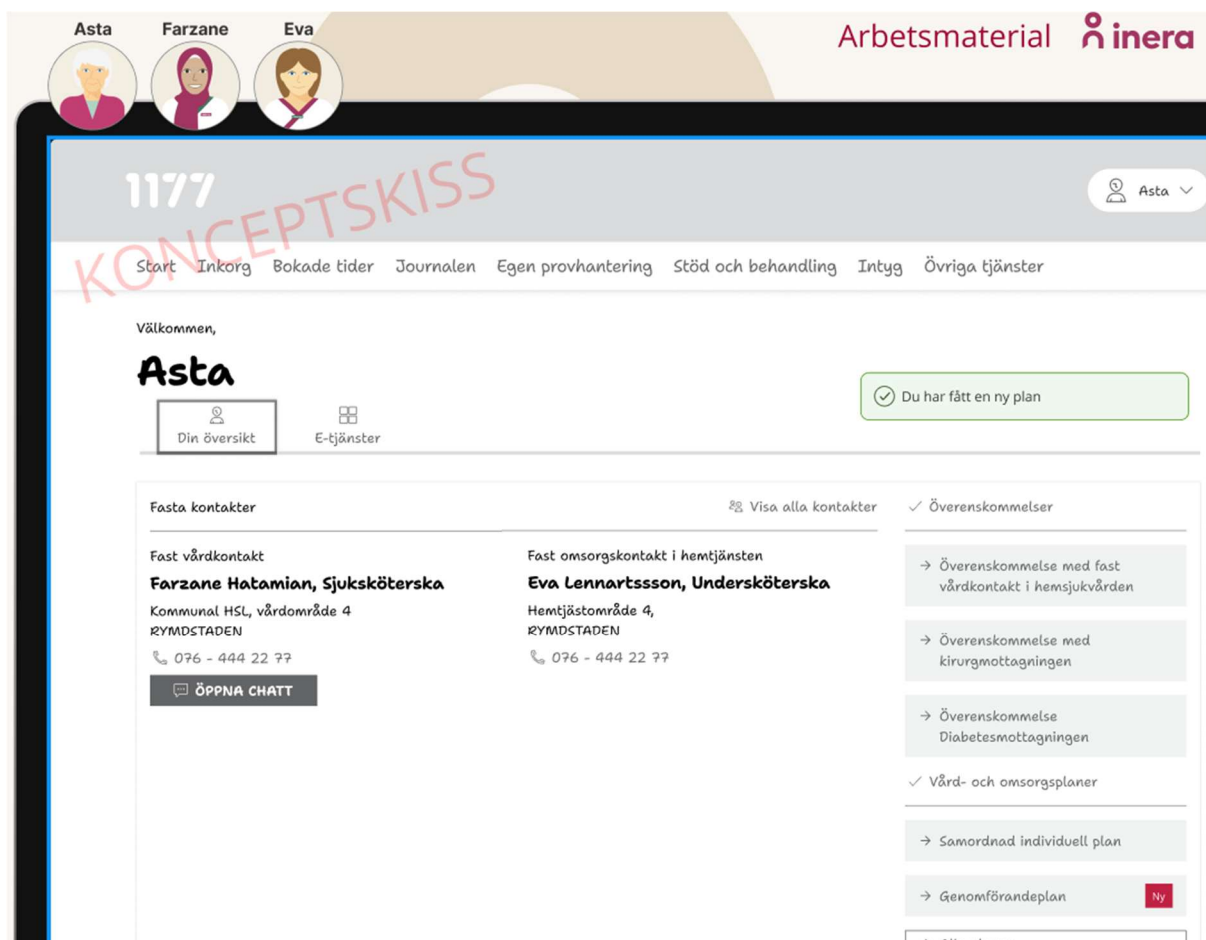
Asta Farzane Eva

Arbetsmaterial inera

1177

KONCEPTSKISS

Asta

Start Inkorg Bokade tider Journalen Egen provhantering Stöd och behandling Intyg Övriga tjänster

Välkommen,

Asta

Din översikt

E-tjänster

Du har fått en ny plan

Fasta kontakter

Visa alla kontakter

Fast vårdkontakt

Farzane Hatamian, Sjuksköterska

Kommunal HSL, vårdområde 4
RYMDSTADEN

076 - 444 22 77

ÖPPNA CHATT

Fast omsorgskontakt i hemtjänsten

Eva Lennartssson, Undersköterska

Hemtjästområde 4,
RYMDSTADEN

076 - 444 22 77

✓ Överenskommelser

→ Överenskommelse med fast vårdkontakt i hemsjukvården

→ Överenskommelse med kirurgmottagningen

→ Överenskommelse Diabetesmottagningen

✓ Vård- och omsorgsplaner

→ Samordnad individuell plan

→ Genomförandeplan

Ny